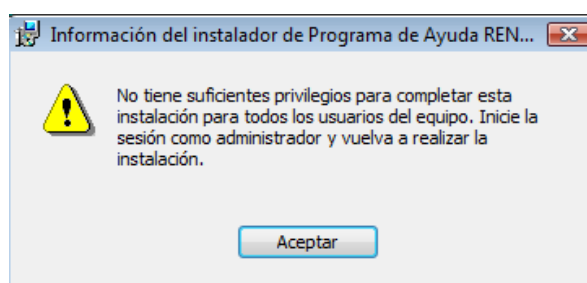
Información del instalador de Programa de Ayuda REN...

No tiene suficientes privilegios para completar esta instalación para todos los usuarios del equipo. Inicie la sesión como administrador y vuelva a realizar la instalación.

Aceptar